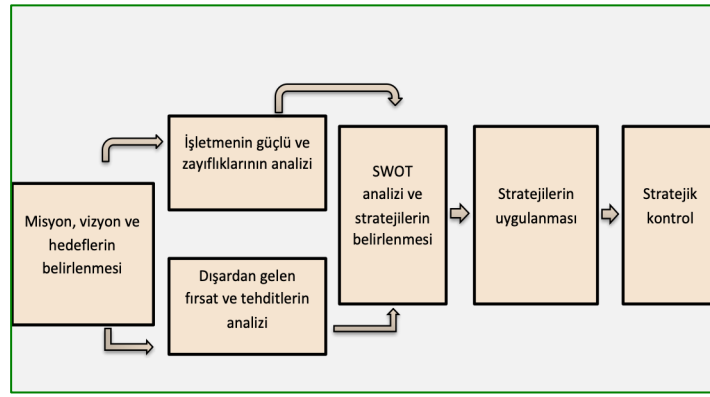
Misyon, vizyon ve hedeflerin belirlenmesi

İşletmenin güçlü ve zayıflıklarının analizi

Dışardan gelen fırsat ve tehditlerin analizi

SWOT analizi ve stratejilerin belirlenmesi

Stratejilerin uygulanması

Stratejik kontrol